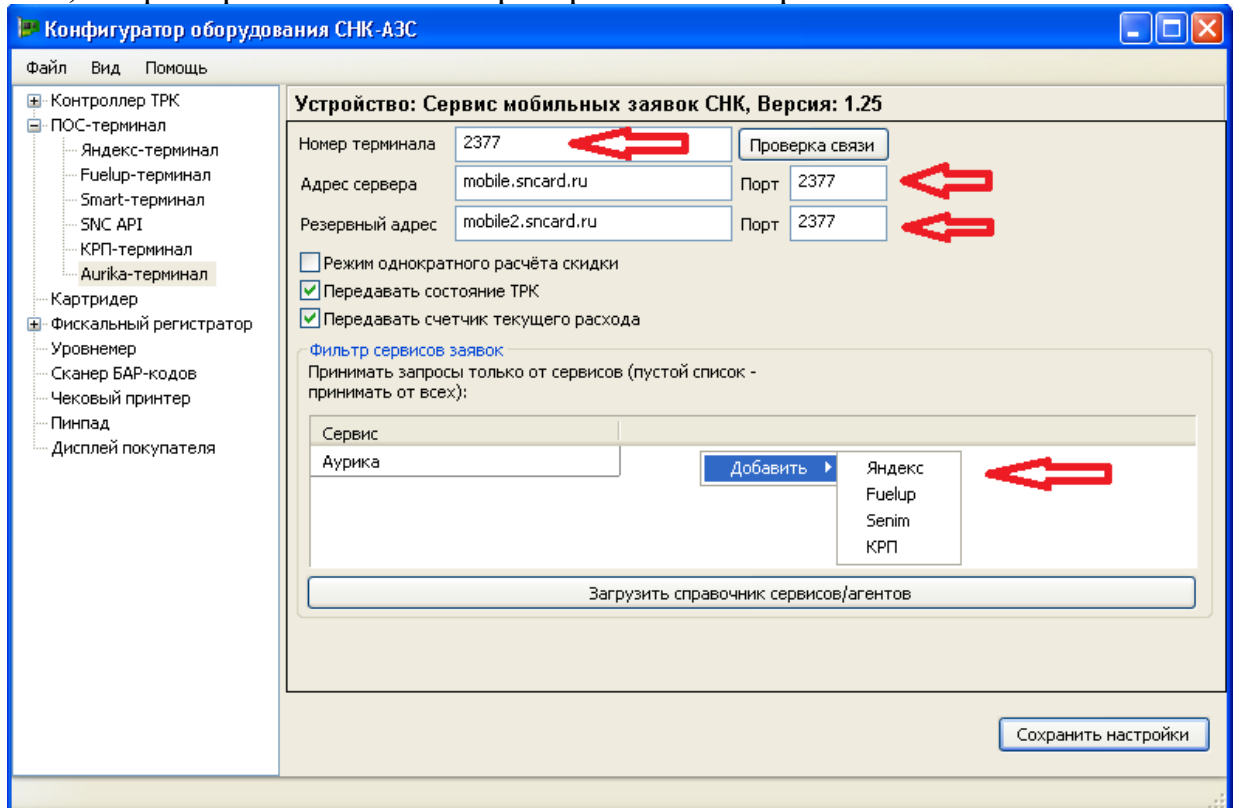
Конфигуратор оборудования СНК-АЗС

Файл Вид Помощь

Контроллер ТРК
ПОС-терминал
Яндекс-терминал
Fuelup-терминал
Smart-терминал
SNC API
КРП-терминал
Aurika-терминал
Картридер
Фискальный регистратор
Уровнемер
Сканер БАР-кодов
Чековый принтер
Пинпад
Дисплей покупателя

Устройство: Сервис мобильных заявок СНК, Версия: 1.25

Номер терминала 2377
Проверка связи
Адрес сервера mobile.sncard.ru
Порт 2377
Резервный адрес mobile2.sncard.ru
Порт 2377

Режим однократного расчёта скидки
Передавать состояние ТРК
Передавать счетчик текущего расхода

Фильтр сервисов заявок
Принимать запросы только от сервисов (пустой список - принимать от всех):

| Сервис |
|---|
| Аурика |

Добавить
Яндекс
Fuelup
Senim
КРП

Загрузить справочник сервисов/агентов

Сохранить настройки